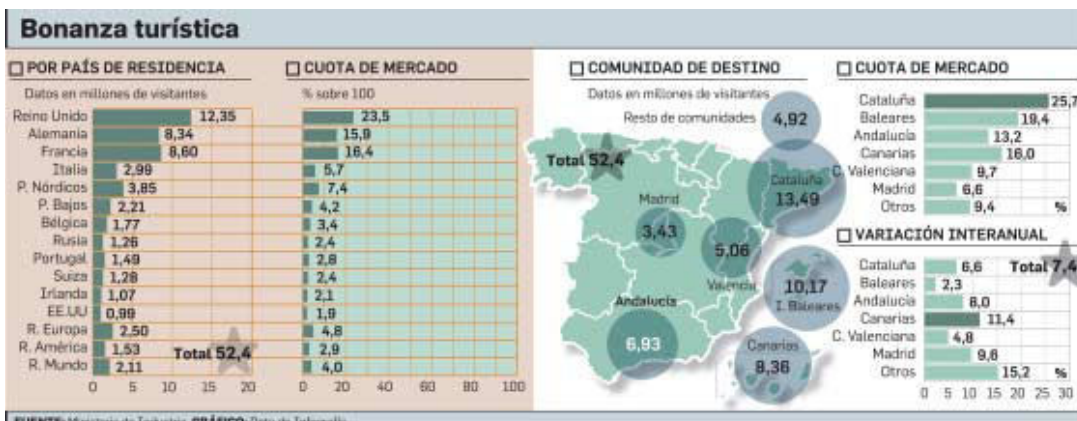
Bonanza turística

POR PAÍS DE RESIDENCIA

Datos en millones de visitantes

| | |
|---|---|
| Reino Unido | 12,35 |
| Alemania | 8,34 |
| Francia | 8,60 |
| Italia | 2,99 |
| P. Nórdicos | 3,85 |
| P. Bajos | 2,21 |
| Bélgica | 1,77 |
| Rusia | 1,26 |
| Portugal | 1,49 |
| Suiza | 1,28 |
| Irlanda | 1,07 |
| EE.UU | 0,99 |
| R. Europa | 2,50 |
| R. América | 1,53 |
| R. Mundo | 2,11 |

Total 52,4

0 5 10 15 20

CUOTA DE MERCADO

% sobre 100

23,5
15,9
16,4
5,7
7,4
4,2
3,4
2,4
2,8
2,4
2,1
1,9
4,8
2,9
4,0

0 20 40 60 80 100

COMUNIDAD DE DESTINO

Datos en millones de visitantes

Resto de comunidades 4,92

Total 52,4

Madrid 3,43
Cataluña 13,49
5,06 Valencia
10,17 I. Baleares
Andalucía 6,93
Canarias 8,36

CUOTA DE MERCADO

| | |
|---|---|
| Cataluña | 25,7 |
| Baleares | 19,4 |
| Andalucía | 13,2 |
| Canarias | 16,0 |
| C. Valenciana | 9,7 |
| Madrid | 6,6 |
| Otros | 9,4 |

%

VARIACIÓN INTERANUAL

| | |
|---|---|
| Cataluña | 6,6 |
| Baleares | 2,3 |
| Andalucía | 8,0 |
| Canarias | 11,4 |
| C. Valenciana | 4,8 |
| Madrid | 9,6 |
| Otros | 15,2 |

Total 7,4

%

0 5 10 15 20 25 30

FUENTE: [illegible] GRÁFICO: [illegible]